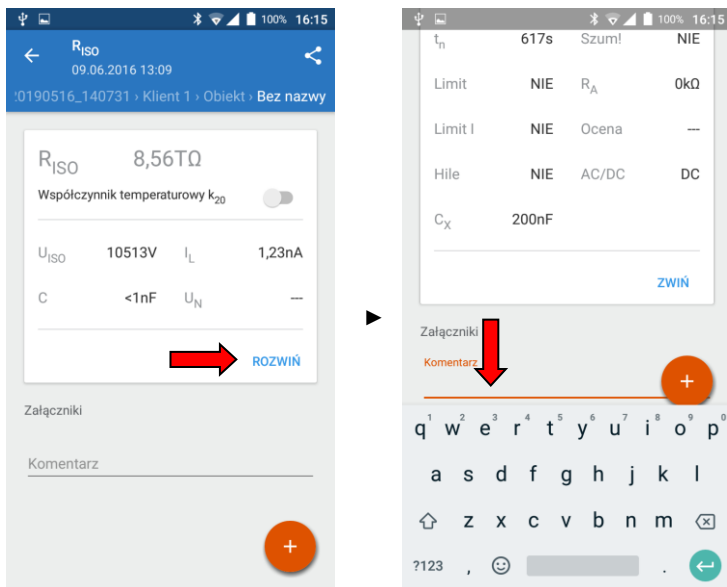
100% 16:15

$R_{ISO}$
09.06.2016 13:09

:0190516_140731 › Klient 1 › Obiekt › Bez nazwy

$R_{ISO}$ 8,56TΩ

Współczynnik temperaturowy $k_{20}$

| | | | |
|---|---|---|---|
| $U_{ISO}$ | 10513V | $I_L$ | 1,23nA |
| C | <1nF | $U_N$ | --- |

ROZWIŃ

Załączniki

Komentarz

+

100% 16:15

| | | | |
|---|---|---|---|
| $t_n$ | 617s | Szum! | NIE |
| Limit | NIE | $R_A$ | 0kΩ |
| Limit I | NIE | Ocena | --- |
| Hile | NIE | AC/DC | DC |
| $C_X$ | 200nF | | |

ZWIŃ

Załączniki

Komentarz

+

q 1 w 2 e 3 r 4 t 5 y 6 u 7 i 8 o 9 p 0
a s d f g h j k l
z x c v b n m
?123 ,